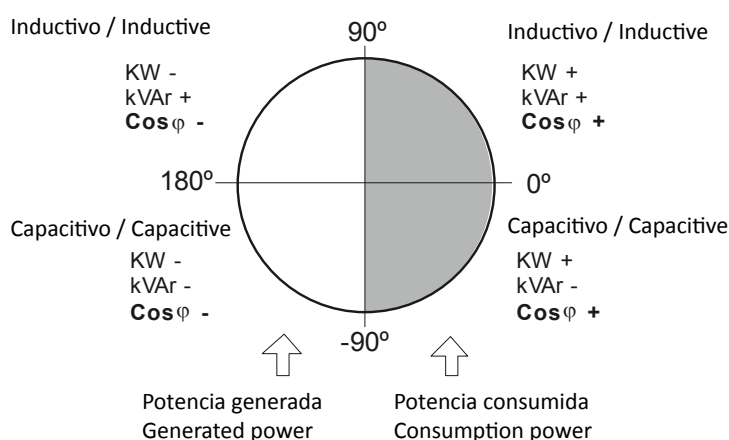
Inductivo / Inductive

90º

Inductivo / Inductive

KW -
kVAr +
**Cos**φ **-**

KW +
kVAr +
**Cos**φ **+**

180º

0º

Capacitivo / Capacitive

Capacitivo / Capacitive

KW -
kVAr -
**Cos**φ **-**

KW +
kVAr -
**Cos**φ **+**

-90º

Potencia generada
Generated power

Potencia consumida
Consumption power